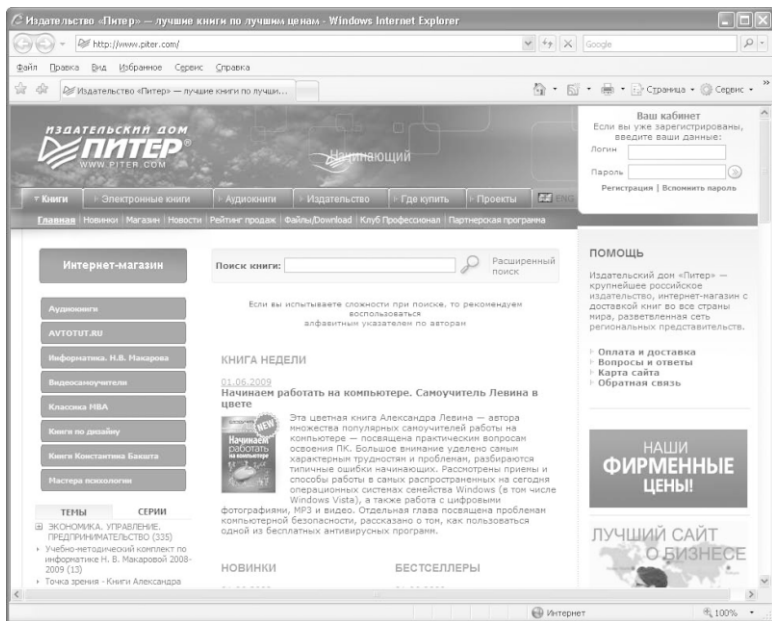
Издательство «Питер» — лучшие книги по лучшим ценам - Windows Internet Explorer

http://www.piter.com/

Google

Файл Правка Вид Избранное Сервис Справка

Издательство «Питер» — лучшие книги по лучши...

Страница Сервис

ИЗДАТЕЛЬСКИЙ ДОМ ПИТЕР WWW.PITER.COM

Начинающий

Ваш кабинет
Если вы уже зарегистрированы, введите ваши данные:
Логин
Пароль
Регистрация | Вспомнить пароль

Книги | Электронные книги | Аудиокниги | Издательство | Где купить | Проекты | ENG

Главная | Новинки | Магазин | Новости | Рейтинг продаж | Файлы/Download | Клуб Профессионал | Партнерская программа

Интернет-магазин

Поиск книги:

Расширенный поиск

Если вы испытываете сложности при поиске, то рекомендуем воспользоваться алфавитным указателем по авторам

Аудиокниги
AVTOTUT.RU
Информатика. Н.В. Макарова
Видеосамоучители
Классика MBA
Книги по дизайну
Книги Константина Бакшта
Мастера психологии

ТЕМЫ СЕРИИ

ЭКОНОМИКА. УПРАВЛЕНИЕ. ПРЕДПРИНИМАТЕЛЬСТВО (335)
Учебно-методический комплект по информатике Н. В. Макаровой 2008-2009 (13)
Точка зрения - Книги Александра

КНИГА НЕДЕЛИ

01.06.2009
Начинаем работать на компьютере. Самоучитель Левина в цвете

NEW
Начинаем работать на компьютере

Эта цветная книга Александра Левина — автора множества популярных самоучителей работы на компьютере — посвящена практическим вопросам освоения ПК. Большое внимание уделено самым характерным трудностям и проблемам, разбираются типичные ошибки начинающих. Рассмотрены приемы и способы работы в самых распространенных на сегодня операционных системах семейства Windows (в том числе Windows Vista), а также работа с цифровыми фотографиями, MP3 и видео. Отдельная глава посвящена проблемам компьютерной безопасности, рассказано о том, как пользоваться одной из бесплатных антивирусных программ.

НОВИНКИ

БЕСТСЕЛЛЕРЫ

ПОМОЩЬ

Издательский дом «Питер» — крупнейшее российское издательство, интернет-магазин с доставкой книг во все страны мира, разветвленная сеть региональных представительств.

Оплата и доставка
Вопросы и ответы
Карта сайта
Обратная связь

НАШИ ФИРМЕННЫЕ ЦЕНЫ!

ЛУЧШИЙ САЙТ О БИЗНЕСЕ

Интернет

100%